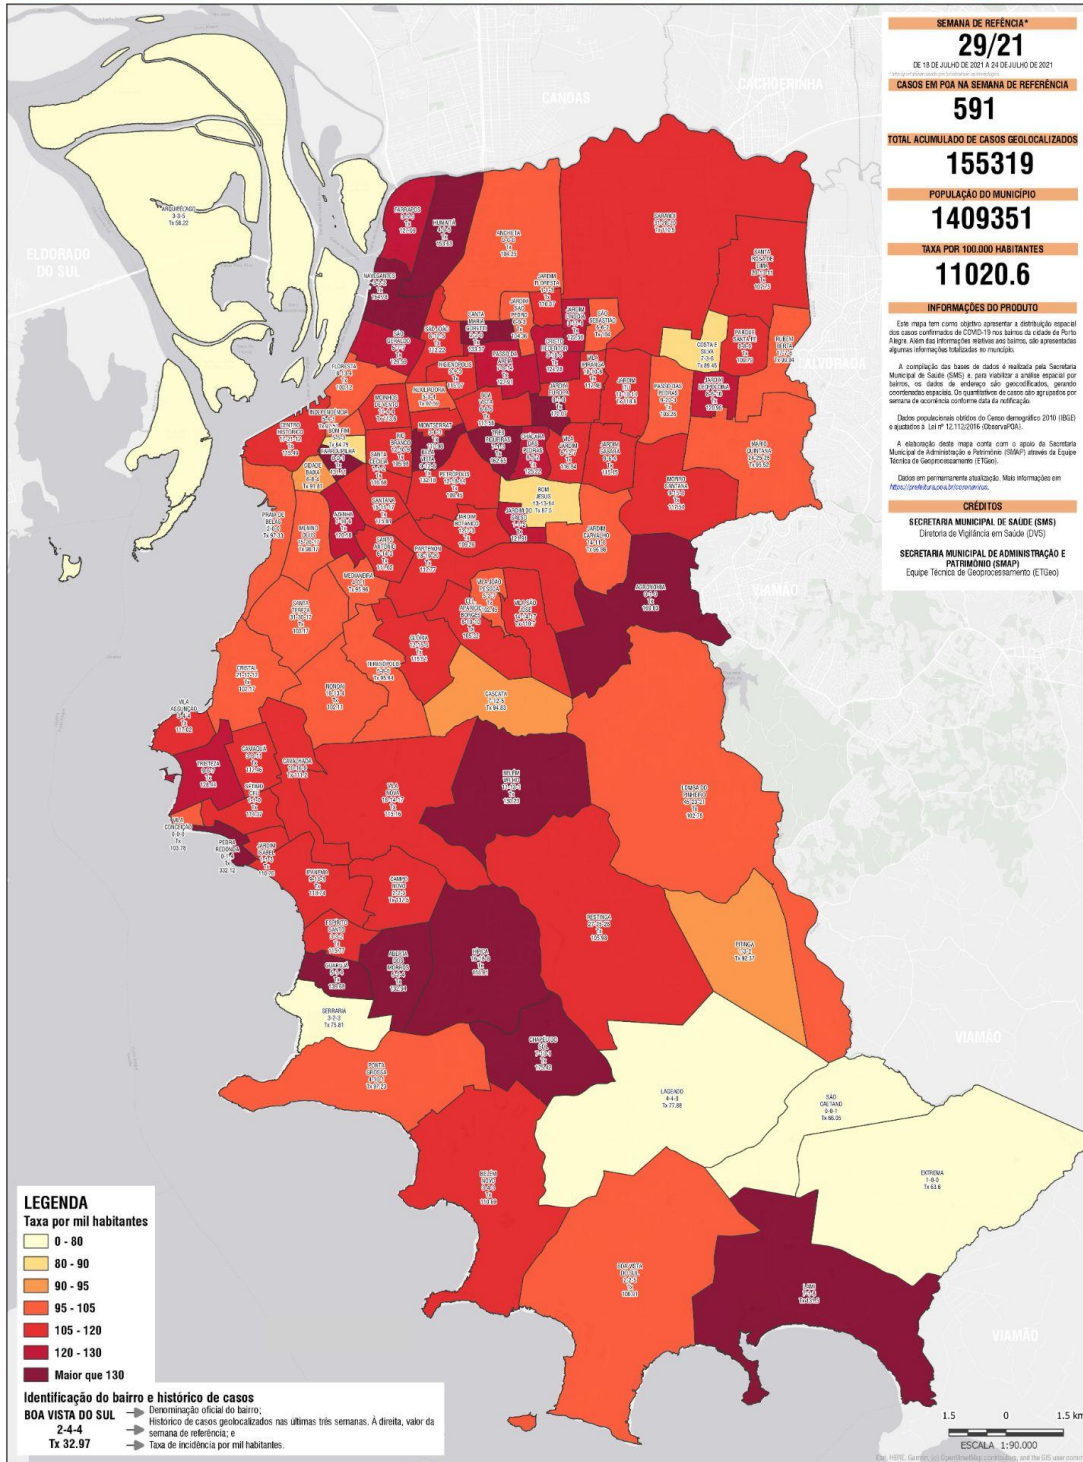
SEMANA DE REFÊNCIA*
29/21
DE 18 DE JULHO DE 2021 A 24 DE JULHO DE 2021

CASOS EM POA NA SEMANA DE REFERÊNCIA
591

TOTAL ACUMULADO DE CASOS GEOLOCALIZADOS
155319

POPULAÇÃO DO MUNICÍPIO
1409351

TAXA POR 100.000 HABITANTES
11020.6

INFORMAÇÕES DO PRODUTO

Este mapa tem como objetivo apresentar a distribuição espacial dos casos confirmados de COVID-19 nos bairros da cidade de Porto Alegre. Além das informações relativas aos bairros, são apresentadas algumas informações totalizadas no município.

A compilação das bases de dados é realizada pela Secretaria Municipal de Saúde (SMS) e, para viabilizar a análise espacial por bairros, os dados de endereço são geocodificados, gerando coordenadas espaciais. Os quantitativos de casos são agrupados por semana de ocorrência conforme data da notificação.

Dados populacionais obtidos do Censo demográfico 2010 (IBGE) e ajustados à Lei nº 12.112/2016 (ObservaPOA).

A elaboração deste mapa conta com o apoio da Secretaria Municipal de Administração e Patrimônio (SMAP) através da Equipe Técnica de Geoprocessamento (ETGeo).

Dados em permanente atualização. Mais informações em https://prefeitura.poa.br/coronavirus.

CRÉDITOS
SECRETARIA MUNICIPAL DE SAÚDE (SMS)
Diretoria de Vigilância em Saúde (DVS)
SECRETARIA MUNICIPAL DE ADMINISTRAÇÃO E PATRIMÔNIO (SMAP)
Equipe Técnica de Geoprocessamento (ETGeo)

CANOAS
CACHOEIRINHA
ELDORADO DO SUL
ALVORADA
VIAMÃO
VIAMÃO
VIAMÃO
VIAMÃO

ARQUIPÉLAGO 3-3-5 Tx 58.22
BOM JESUS 13-13-64 Tx 87.5
CASCATA 7-12-5 Tx 94.88
SERRARIA 3-2-3 Tx 75.81
LAGEADO 4-4-8 Tx 77.88
SÃO CAETANO 0-8-1 Tx 66.35
EXTREMA 1-0-0 Tx 63.6
PEDRA REDONDA Tx 332.12
COSTA E SILVA Tx 89.45
PITINGA Tx 82.37

LEGENDA
Taxa por mil habitantes
0 - 80
80 - 90
90 - 95
95 - 105
105 - 120
120 - 130
Maior que 130

Identificação do bairro e histórico de casos
BOA VISTA DO SUL → Denominação oficial do bairro;
2-4-4 → Histórico de casos geolocalizados nas últimas três semanas. À direita, valor da semana de referência; e
Tx 32.97 → Taxa de incidência por mil habitantes.

1.5 0 1.5 km
ESCALA 1:90.000